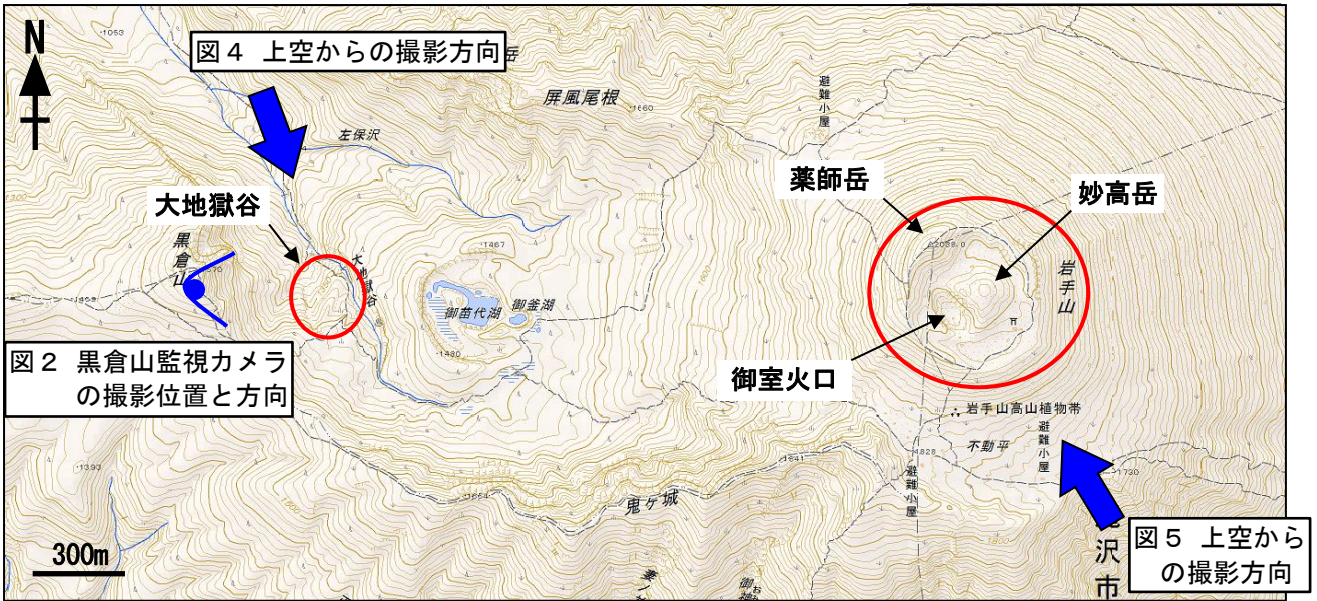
N

図４ 上空からの撮影方向

1053

屏風尾根

1660

避難小屋

左保沢

大地獄谷

薬師岳

妙高岳

黒倉山

大地獄谷

1467

2038.0

岩手山

御苗代湖

御釜湖

1459

1480

図２ 黒倉山監視カメラの撮影位置と方向

御室火口

岩手山高山植物帯避難小屋

1828

不動平

1841

避難小屋

1730

1393

1654

鬼ヶ城

300m

沢市

図５ 上空からの撮影方向